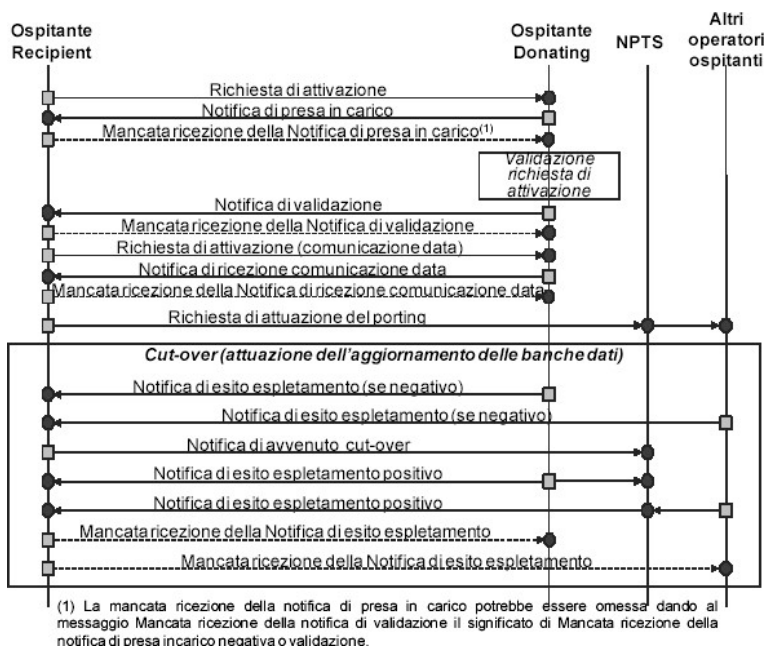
Ospitante Recipient

Ospitante Donating

NPTS

Altri operatori ospitanti

Richiesta di attivazione

Notifica di presa in carico

Mancata ricezione della Notifica di presa in carico$^{(1)}$

Validazione richiesta di attivazione

Notifica di validazione

Mancata ricezione della Notifica di validazione

Richiesta di attivazione (comunicazione data)

Notifica di ricezione comunicazione data

Mancata ricezione della Notifica di ricezione comunicazione data

Richiesta di attuazione del porting

Cut-over (attuazione dell'aggiornamento delle banche dati)

Notifica di esito espletamento (se negativo)

Notifica di esito espletamento (se negativo)

Notifica di avvenuto cut-over

Notifica di esito espletamento positivo

Notifica di esito espletamento positivo

Mancata ricezione della Notifica di esito espletamento

Mancata ricezione della Notifica di esito espletamento

(1) La mancata ricezione della notifica di presa in carico potrebbe essere omessa dando al messaggio Mancata ricezione della notifica di validazione il significato di Mancata ricezione della notifica di presa incarico negativa o validazione.